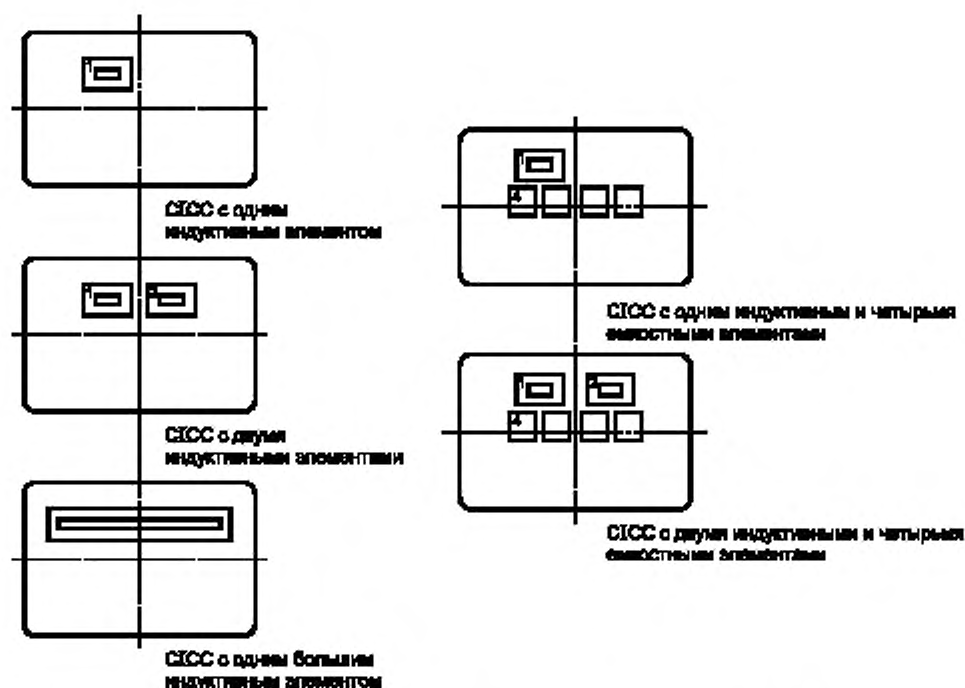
CICC с одним индуктивным элементом

CICC с двумя индуктивными элементами

CICC с одним большим индуктивным элементом

CICC с одним индуктивным и четырьмя емкостными элементами

CICC с двумя индуктивными и четырьмя емкостными элементами